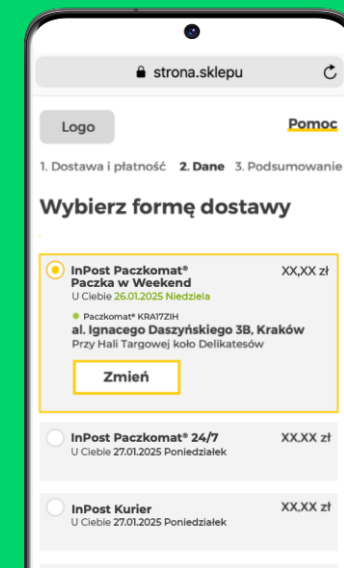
strona.sklepu

Logo

Pomoc

1. Dostawa i płatność 2. Dane 3. Podsumowanie

Wybierz formę dostawy

InPost Paczkomat® Paczka w Weekend
U Ciebie 26.01.2025 Niedziela

XX,XX zł

Paczkomat® KRA17ZIH
al. Ignacego Daszyńskiego 3B, Kraków
Przy Hali Targowej koło Delikatesów

Zmień

InPost Paczkomat® 24/7
U Ciebie 27.01.2025 Poniedziałek

XX,XX zł

InPost Kurier
U Ciebie 27.01.2025 Poniedziałek

XX,XX zł